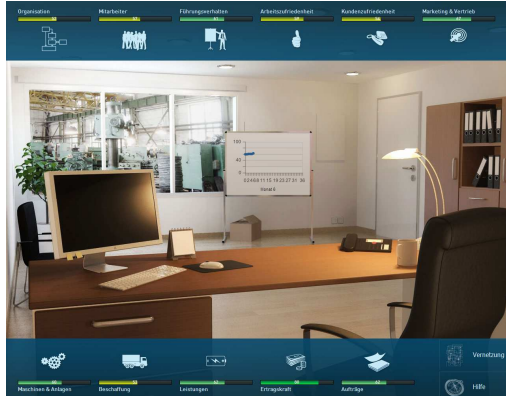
Organisation
Mitarbeiter
Führungsverhalten
Arbeitszufriedenheit
Kundenzufriedenheit
Marketing & Vertrieb

100
40
0
Kanal 8

Vernetzung
Hilfe

Maschinen & Anlagen
Beschaffung
Leistungen
Ertragskraft
Aufträge